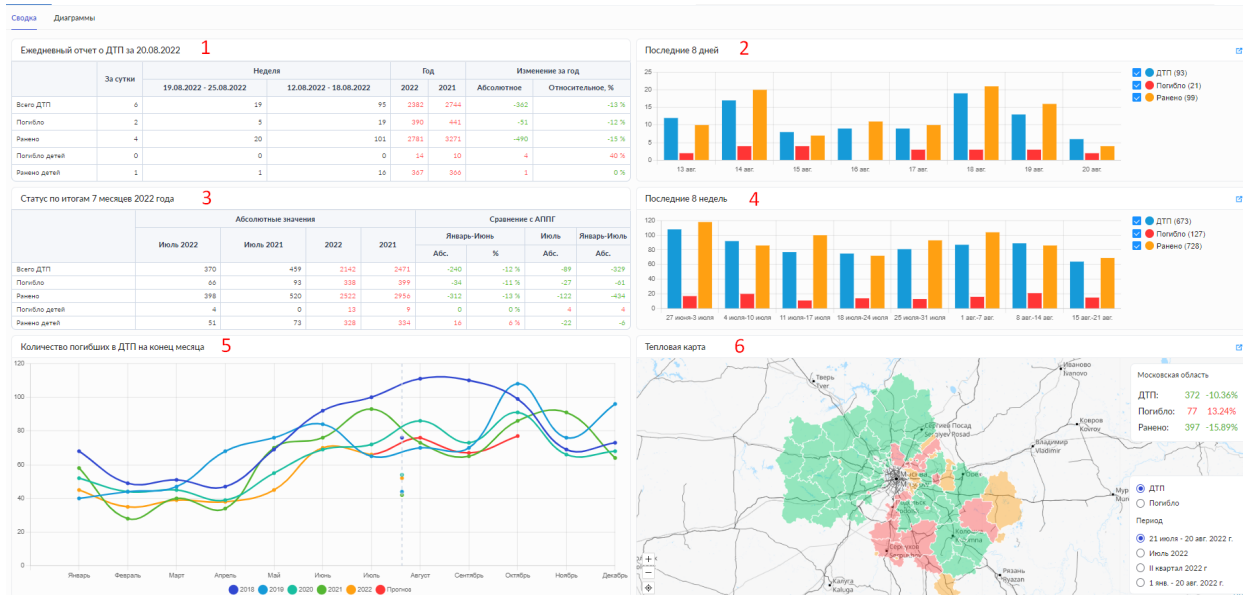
Сводка Диаграммы

Ежедневный отчет о ДТП за 20.08.2022 1

| | За сутки | Неделя | | Год | | Изменение за год | |
|---|---|---|---|---|---|---|---|
| | | 19.08.2022 - 25.08.2022 | 12.08.2022 - 18.08.2022 | 2022 | 2021 | Абсолютное | Относительное, % |
| Всего ДТП | 6 | 19 | 95 | 2382 | 2744 | -362 | -13 % |
| Погибло | 2 | 5 | 19 | 390 | 441 | -51 | -12 % |
| Ранено | 4 | 20 | 101 | 2781 | 3271 | -490 | -15 % |
| Погибло детей | 0 | 0 | 0 | 14 | 10 | 4 | 40 % |
| Ранено детей | 1 | 1 | 16 | 367 | 366 | 1 | 0 % |

Последние 8 дней 2

ДТП (93)
Погибло (21)
Ранено (99)

13 авг. 14 авг. 15 авг. 16 авг. 17 авг. 18 авг. 19 авг. 20 авг.

Статус по итогам 7 месяцев 2022 года 3

| | Абсолютные значения | | | | Сравнение с АППГ | | | |
|---|---|---|---|---|---|---|---|---|
| | | | | | Январь-Июль | | Июль | Январь-Июль |
| | Июль 2022 | Июль 2021 | 2022 | 2021 | Абс. | % | Абс. | Абс. |
| Всего ДТП | 370 | 459 | 2142 | 2471 | -240 | -12 % | -89 | -329 |
| Погибло | 66 | 93 | 338 | 399 | -34 | -11 % | -27 | -61 |
| Ранено | 398 | 520 | 2522 | 2956 | -312 | -13 % | -122 | -434 |
| Погибло детей | 4 | 0 | 13 | 9 | 0 | 0 % | 4 | 4 |
| Ранено детей | 51 | 73 | 328 | 334 | 16 | 6 % | -22 | -6 |

Последние 8 недель 4

ДТП (673)
Погибло (127)
Ранено (728)

27 июня-3 июля 4 июля-10 июля 11 июля-17 июля 18 июля-24 июля 25 июля-31 июля 1 авг.-7 авг. 8 авг.-14 авг. 15 авг.-21 авг.

Количество погибших в ДТП на конец месяца 5

Январь Февраль Март Апрель Май Июнь Июль Август Сентябрь Октябрь Ноябрь Декабрь

2018 2019 2020 2021 2022 Прогноз

Тепловая карта 6

Московская область
ДТП: 372 -10,36%
Погибло: 77 13,24%
Ранено: 397 -15,89%

ДТП
Погибло

Период
21 июля - 20 авг. 2022 г.
Июль 2022
II квартал 2022 г
1 янв. - 20 авг. 2022 г.

Тверь Иваново Сергиев Посад Ковров Владимир Калуга Рязань